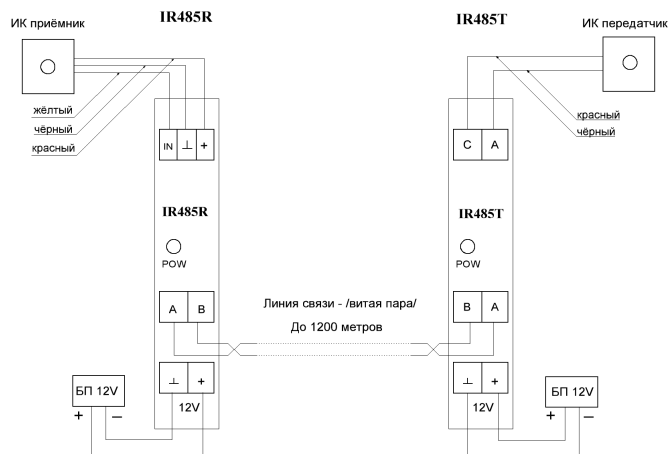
ИК приёмник

IR485R

жёлтый
чёрный
красный

IN ⊥ +

IR485R

POW

A B

⊥ +
12V

БП 12V
+ —

IR485T

ИК передатчик

красный
чёрный

C A

IR485T

POW

B A

⊥ +
12V

БП 12V
+ —

Линия связи - /витая пара/
До 1200 метров